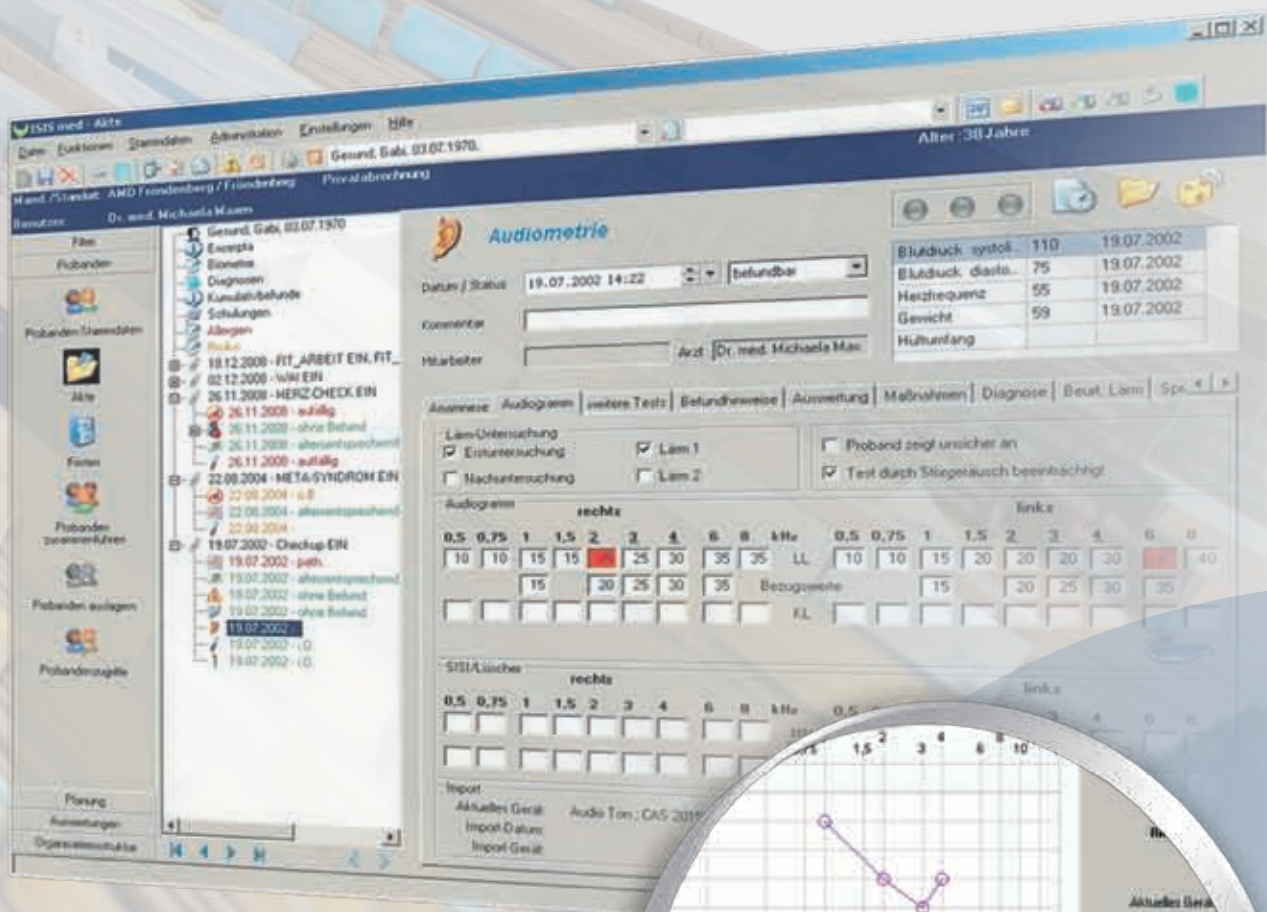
ISIS med - Akte

Datei Funktionen Stammdaten Administration Einstellungen Hilfe

Gesund, Gabi, 03.07.1970.

Alter: 38 Jahre

Mand./Standort: AMD Fröndenberg / Fröndenberg Privatabrechnung

Benutzer: Dr. med. Michaela Maass

Filter

Probanden

Probanden Stammdaten

Akte

Fristen

Probanden zusammenführen

Probanden auslagern

Probandenzugriffe

Planung

Auswertungen

Organisationsstruktur

Gesund, Gabi, 03.07.1970

Exzerpta

Biometrie

Diagnosen

Kumulativbefunde

Schulungen

Allergien

Risiko

18.12.2008 - FIT_ARBEIT EIN, FIT_

02.12.2008 - WAI EIN

26.11.2008 - HERZ CHECK EIN

26.11.2008 - auffällig

26.11.2008 - ohne Befund

26.11.2008 - altersentsprechend

26.11.2008 - auffällig

22.08.2004 - META-SYNDROM EIN

22.08.2004 - o.B.

22.08.2004 - altersentsprechend

22.08.2004 -

19.07.2002 - Checkup EIN

19.07.2002 - path.

19.07.2002 - altersentsprechend

19.07.2002 - ohne Befund

19.07.2002 - ohne Befund

19.07.2002 -

19.07.2002 - i.O.

19.07.2002 - i.O.

Audiometrie

Datum / Status 19.07.2002 14:22 befundbar

Kommentar

Mitarbeiter Arzt Dr. med. Michaela Mas

| Blutdruck systol. | 110 | 19.07.2002 |
|---|---|---|
| Blutdruck diasto. | 75 | 19.07.2002 |
| Herzfrequenz | 55 | 19.07.2002 |
| Gewicht | 59 | 19.07.2002 |
| Hüftumfang | | |

Anamnese Audiogramm weitere Tests Befundhinweise Auswertung Maßnahmen Diagnose Beurt. Lärm Spe

Lärm-Untersuchung

Erstuntersuchung

Nachuntersuchung

Lärm 1

Lärm 2

Proband zeigt unsicher an

Test durch Störgeräusch beeinträchtigt

Audiogramm rechts links

0,5 0,75 1 1,5 2 3 4 6 8 kHz 0,5 0,75 1 1,5 2 3 4 6 8

10 10 15 15 20 25 30 35 35 LL 10 10 15 20 20 20 30 40

15 20 25 30 35 Bezugswerte 15 20 25 30 35

KL

SISI/Lüscher rechts links

0,5 0,75 1 1,5 2 3 4 6 8 kHz 0,5

Import

Aktuelles Gerät Audio Ton : CAS 20

Import Datum

Import Gerät

1,5 2 3 4 6 8 10

Aktuelles Gerät